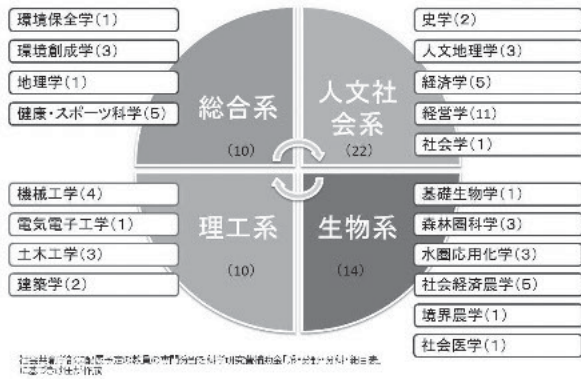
環境保全学(1)
環境創成学(3)
地理学(1)
健康・スポーツ科学(5)

総合系
(10)

史学(2)
人文地理学(3)
経済学(5)
経営学(11)
社会学(1)

人文社会系
(22)

機械工学(4)
電気電子工学(1)
土木工学(3)
建築学(2)

理工系
(10)

生物系
(14)

基礎生物学(1)
森林圏科学(3)
水圏応用化学(3)
社会経済農学(5)
境界農学(1)
社会医学(1)

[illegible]